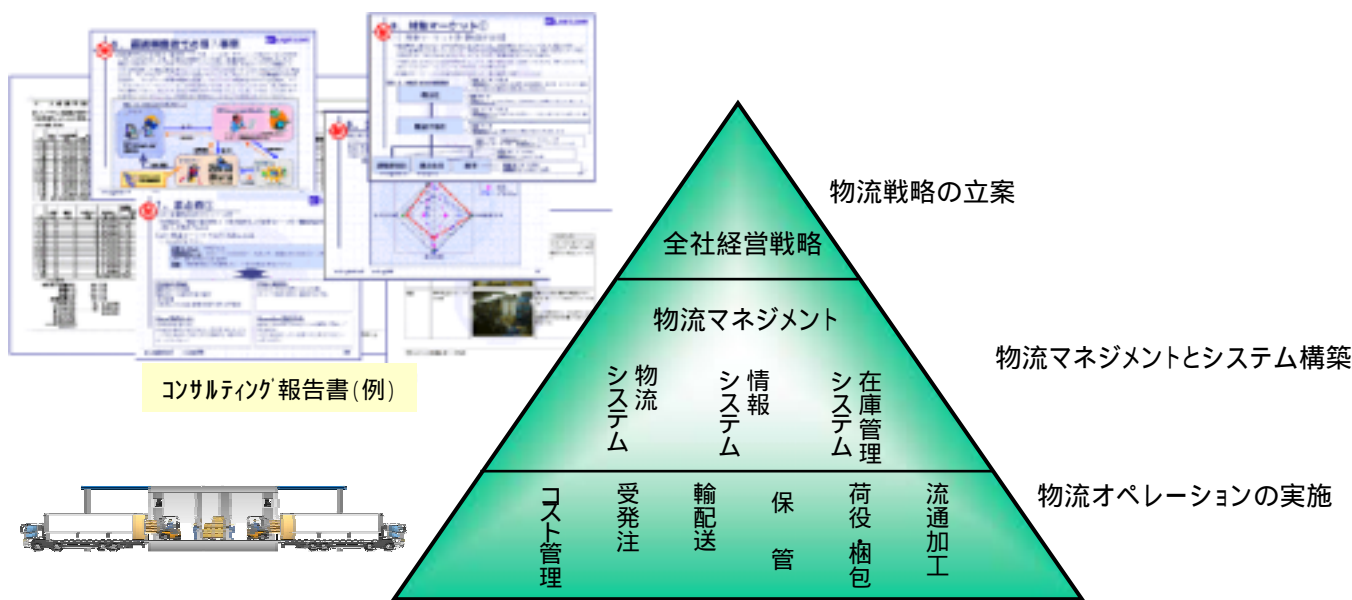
コンサルティング報告書(例)

全社経営戦略

物流マネジメント

物流システム

情報システム

在庫管理システム

コスト管理

受発注

輸配送

保管

荷役梱包

流通加工

物流戦略の立案

物流マネジメントとシステム構築

物流オペレーションの実施